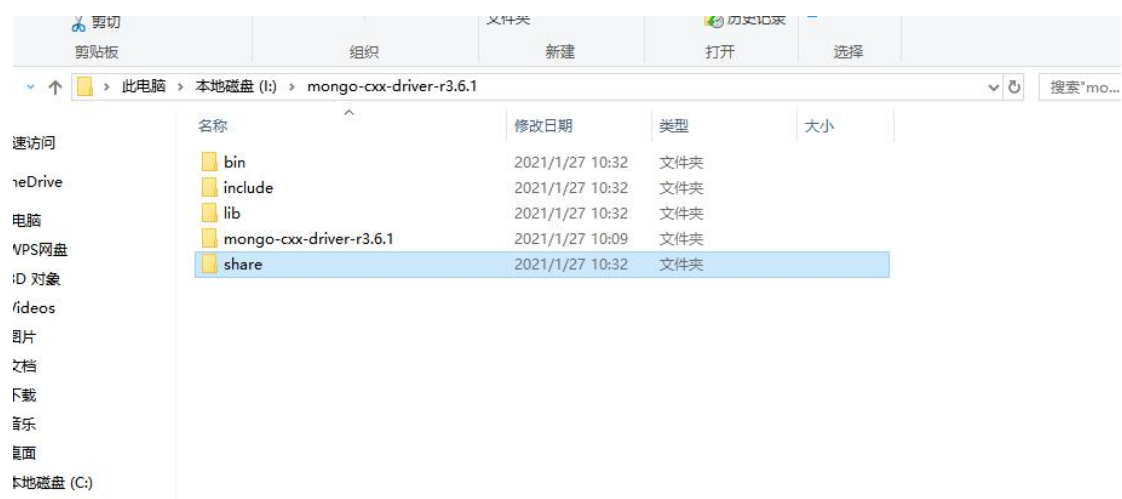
剪切
文件夹
历史记录
剪贴板
组织
新建
打开
选择

此电脑 › 本地磁盘 (I:) › mongo-cxx-driver-r3.6.1
搜索"mo...

| 名称 | 修改日期 | 类型 | 大小 |
|---|---|---|---|
| bin | 2021/1/27 10:32 | 文件夹 | |
| include | 2021/1/27 10:32 | 文件夹 | |
| lib | 2021/1/27 10:32 | 文件夹 | |
| mongo-cxx-driver-r3.6.1 | 2021/1/27 10:09 | 文件夹 | |
| share | 2021/1/27 10:32 | 文件夹 | |

速访问
neDrive
电脑
WPS网盘
D 对象
Videos
图片
文档
下载
音乐
桌面
本地磁盘 (C:)